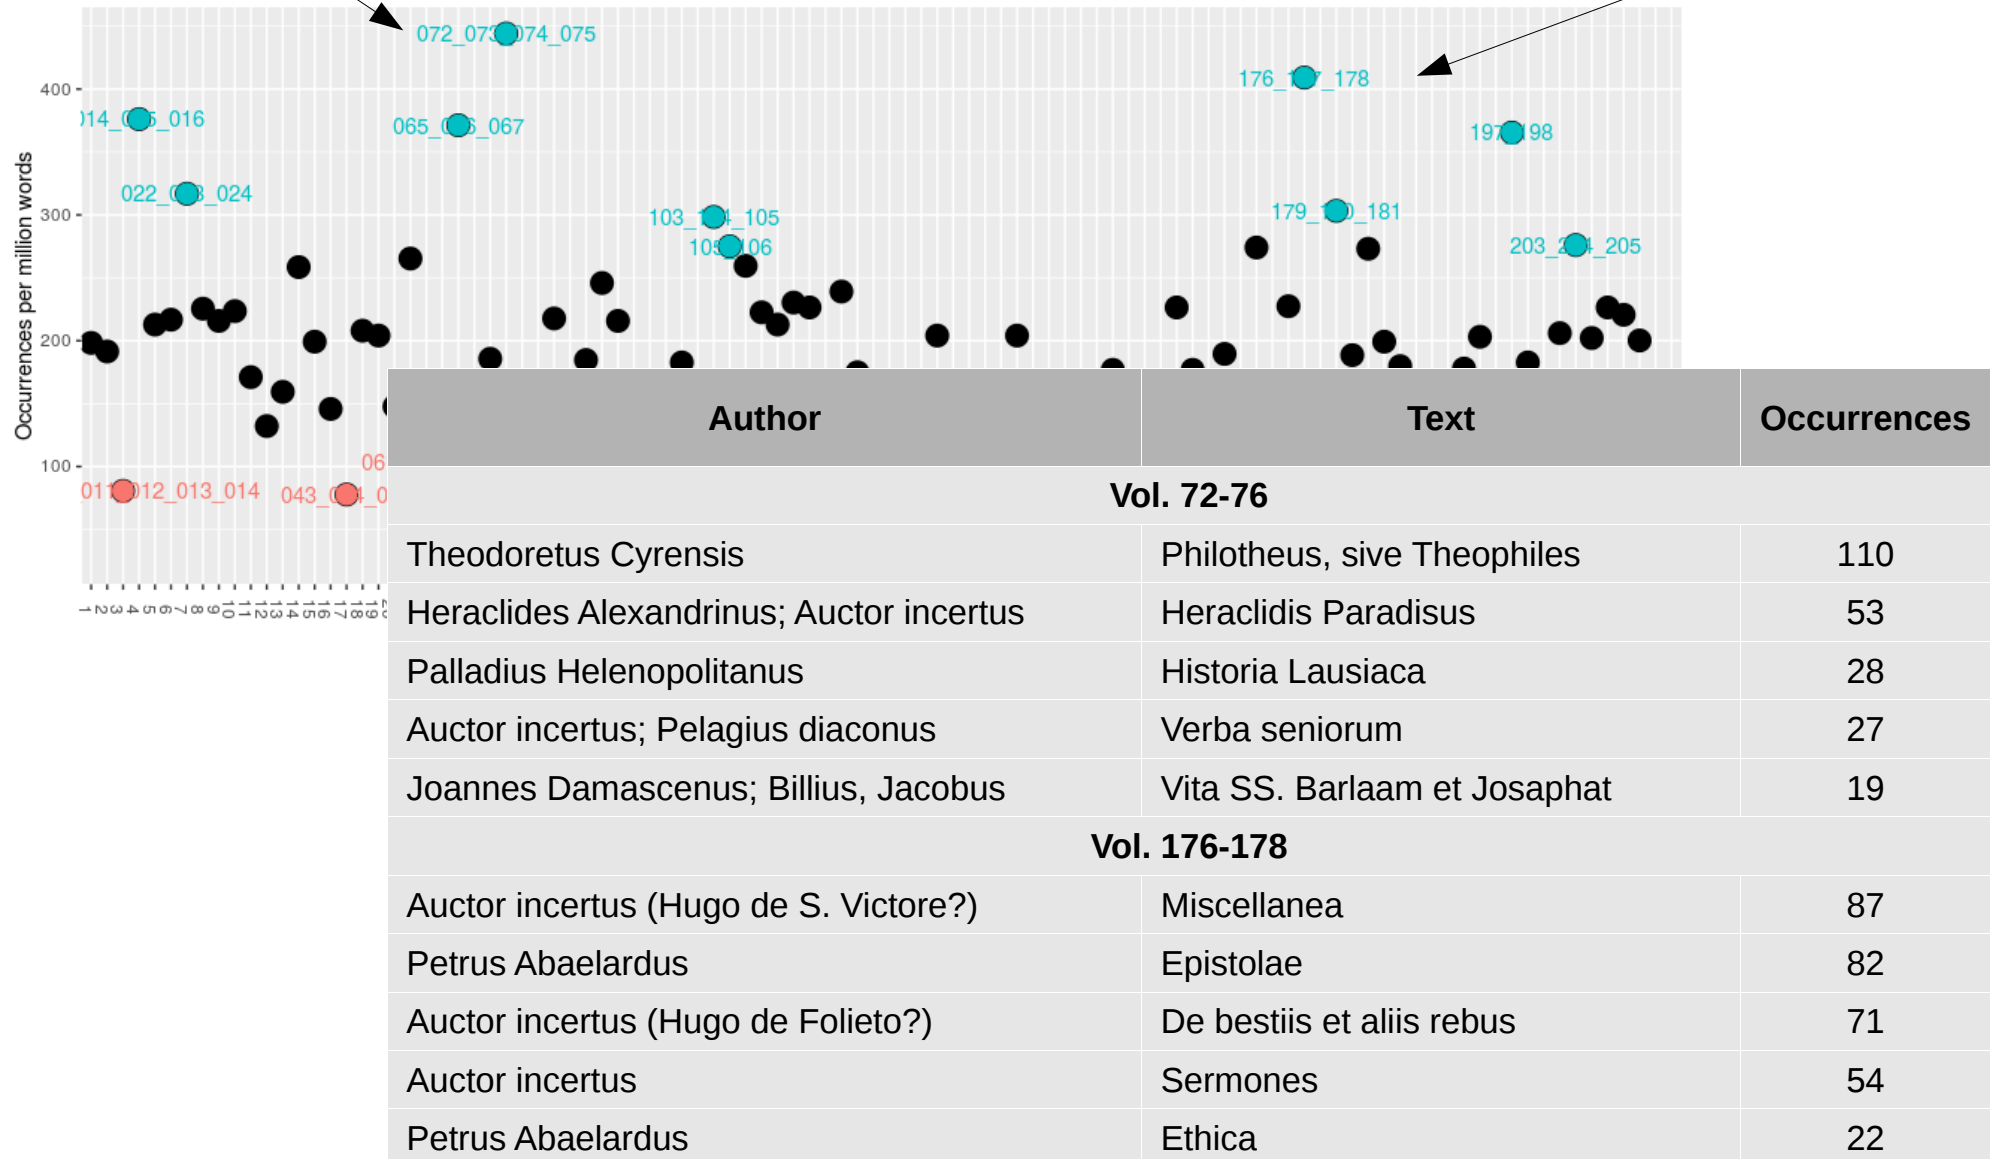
072_07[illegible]074_075

176_1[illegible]_178

400

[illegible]14_0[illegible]5_016

065_0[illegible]6_067

197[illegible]198

Occurrences per million words

022_0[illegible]3_024

300

103_1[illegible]_105

179_1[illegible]_181

105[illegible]106

203_2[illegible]_205

200

100

06

011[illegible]012_013_014

043_0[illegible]4_0

1 2 3 4 5 6 7 8 9 10 11 12 13 14 15 16 17 18 19

| Author | Text | Occurrences |
|---|---|---|
| **Vol. 72-76** | | |
| Theodoretus Cyrensis | Philotheus, sive Theophiles | 110 |
| Heraclides Alexandrinus; Auctor incertus | Heraclidis Paradisus | 53 |
| Palladius Helenopolitanus | Historia Lausiaca | 28 |
| Auctor incertus; Pelagius diaconus | Verba seniorum | 27 |
| Joannes Damascenus; Billius, Jacobus | Vita SS. Barlaam et Josaphat | 19 |
| **Vol. 176-178** | | |
| Auctor incertus (Hugo de S. Victore?) | Miscellanea | 87 |
| Petrus Abaelardus | Epistolae | 82 |
| Auctor incertus (Hugo de Folieto?) | De bestiis et aliis rebus | 71 |
| Auctor incertus | Sermones | 54 |
| Petrus Abaelardus | Ethica | 22 |